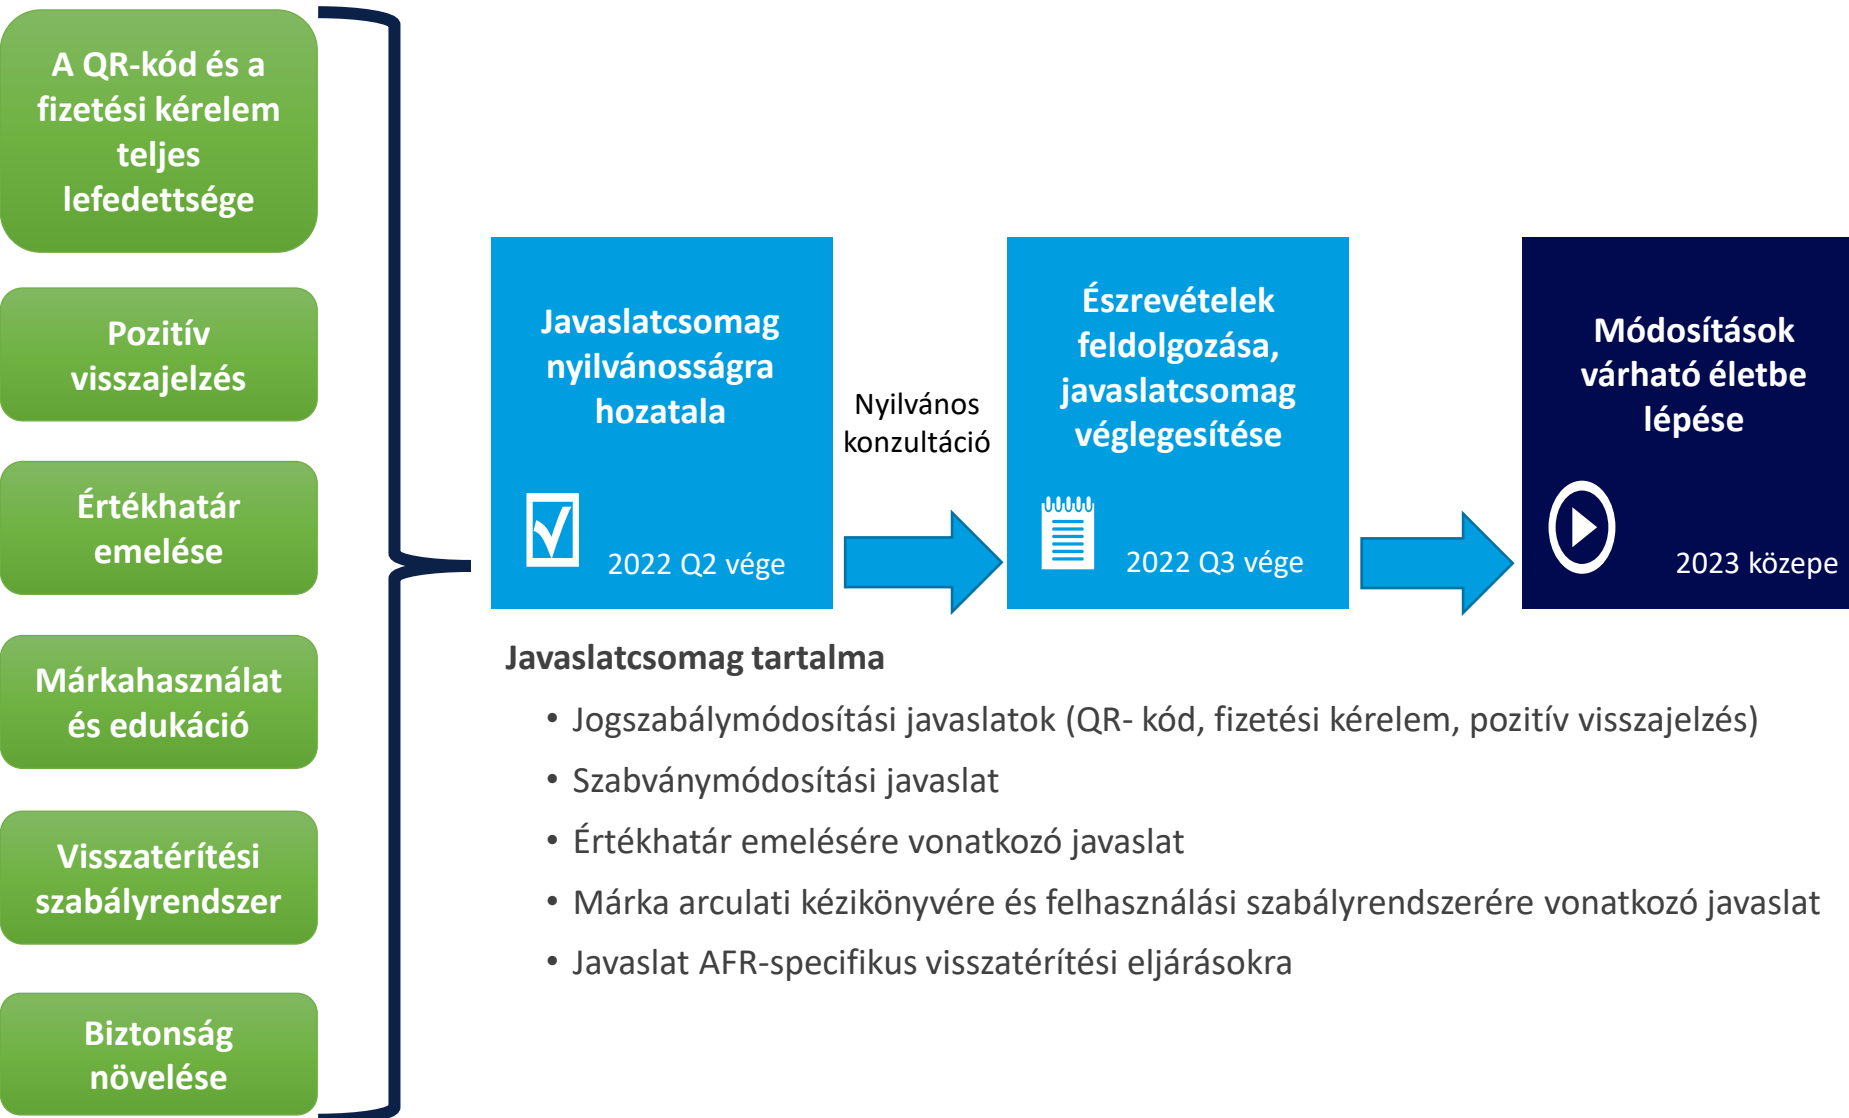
A QR-kód és a fizetési kérelem teljes lefedettsége

Pozitív visszajelzés

Értékhatár emelése

Márkahasználat és edukáció

Visszatérítési szabályrendszer

Biztonság növelése

Javaslatcsomag nyilvánosságra hozatala

2022 Q2 vége

Nyilvános konzultáció

Észrevételek feldolgozása, javaslatcsomag véglegesítése

2022 Q3 vége

Módosítások várható életbe lépése

2023 közepe

Javaslatcsomag tartalma

• Jogszabálymódosítási javaslatok (QR- kód, fizetési kérelem, pozitív visszajelzés)
• Szabványmódosítási javaslat
• Értékhatár emelésére vonatkozó javaslat
• Márka arculati kézikönyvére és felhasználási szabályrendszerére vonatkozó javaslat
• Javaslat AFR-specifikus visszatérítési eljárásokra